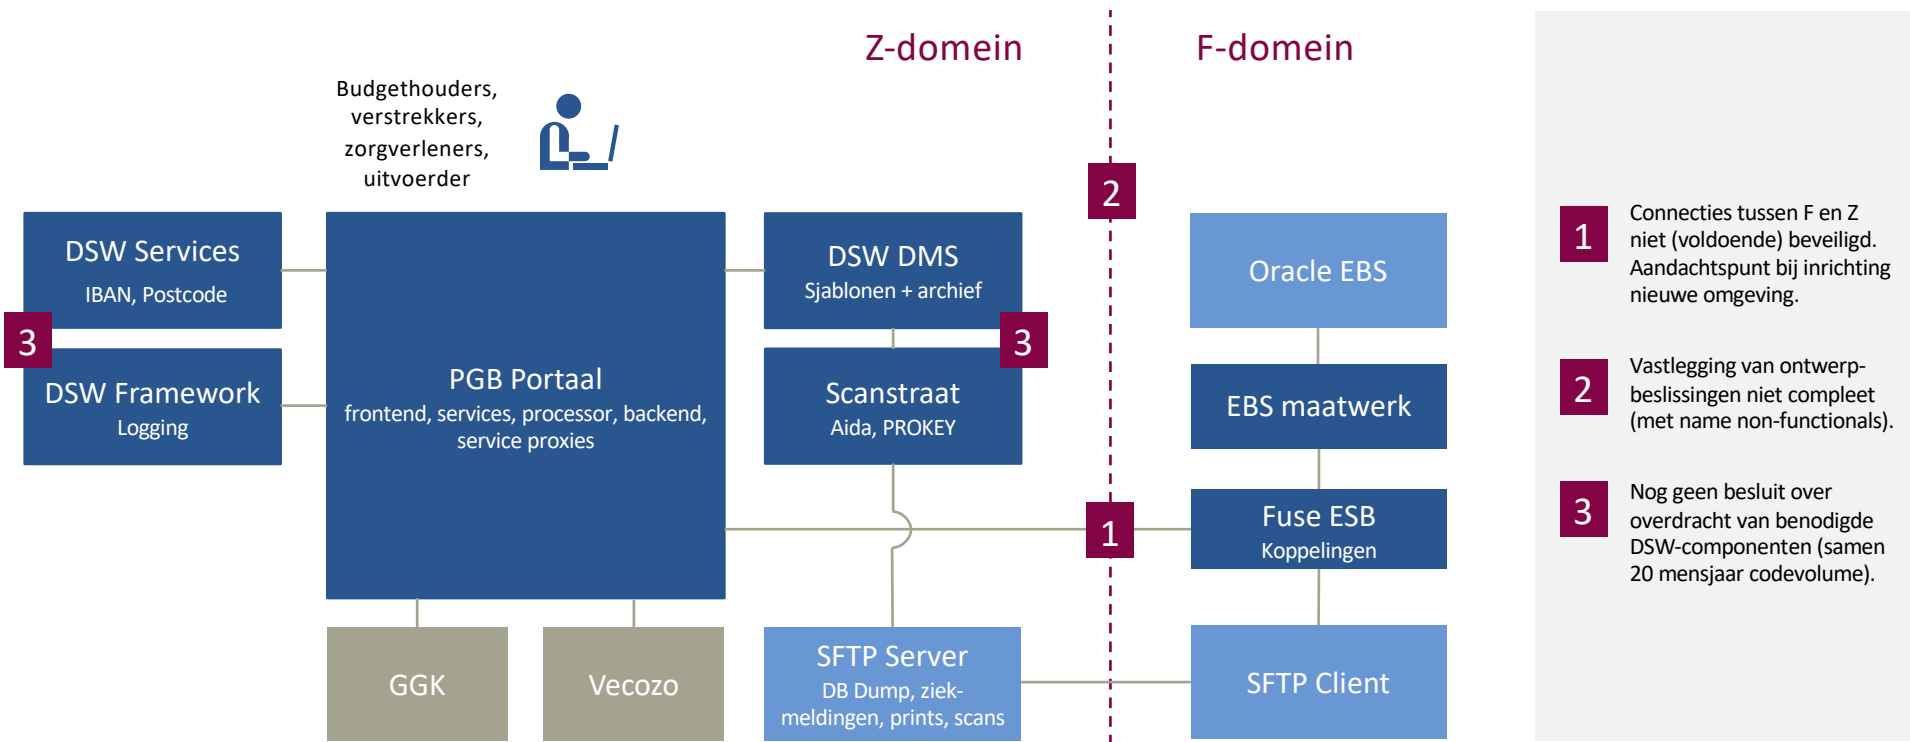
Z-domein

F-domein

Budgethouders, verstrekkers, zorgverleners, uitvoerder

DSW Services
IBAN, Postcode

3

DSW Framework
Logging

PGB Portaal
frontend, services, processor, backend, service proxies

DSW DMS
Sjablonen + archief

3

Scanstraat
Aida, PROKEY

2

1

Oracle EBS

EBS maatwerk

Fuse ESB
Koppelingen

GGK

Vecozo

SFTP Server
DB Dump, ziekmeldingen, prints, scans

SFTP Client

1 Connecties tussen F en Z niet (voldoende) beveiligd. Aandachtspunt bij inrichting nieuwe omgeving.

2 Vastlegging van ontwerpbeslissingen niet compleet (met name non-functionals).

3 Nog geen besluit over overdracht van benodigde DSW-componenten (samen 20 mensjaar codevolume).